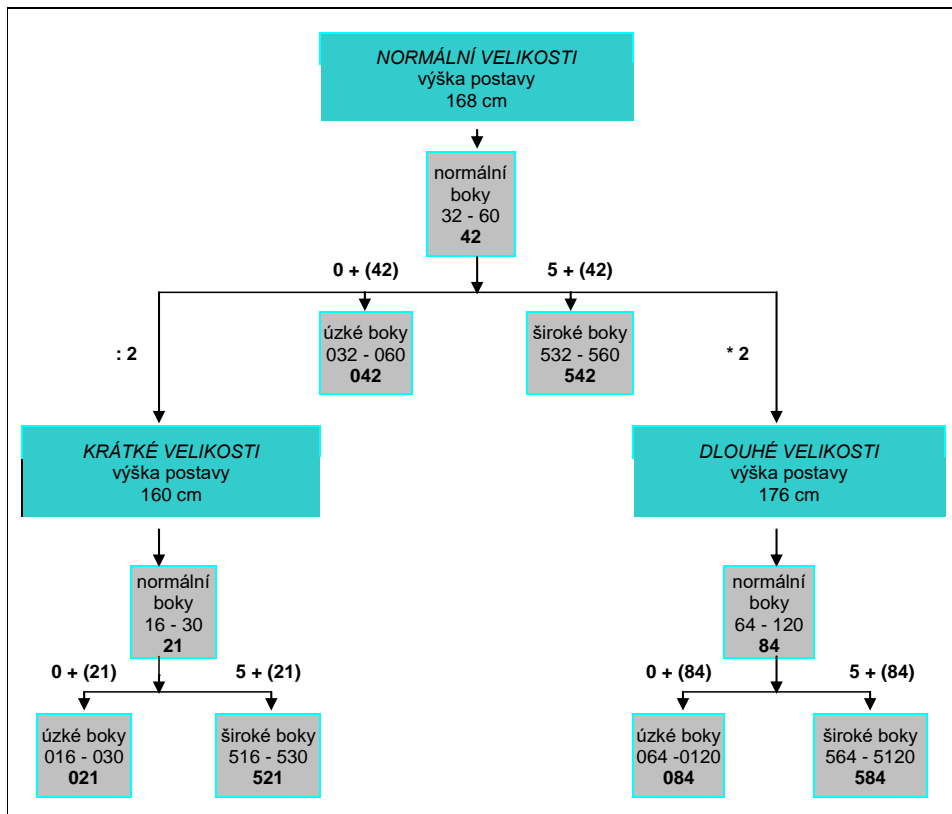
NORMÁLNÍ VELIKOSTI
výška postavy
168 cm

normální
boky
32 - 60
**42**

0 + (42)

5 + (42)

: 2

úzké boky
032 - 060
**042**

široké boky
532 - 560
**542**

* 2

KRÁTKÉ VELIKOSTI
výška postavy
160 cm

DLOUHÉ VELIKOSTI
výška postavy
176 cm

normální
boky
16 - 30
**21**

0 + (21)

5 + (21)

úzké boky
016 - 030
**021**

široké boky
516 - 530
**521**

normální
boky
64 - 120
**84**

0 + (84)

5 + (84)

úzké boky
064 -0120
**084**

široké boky
564 - 5120
**584**